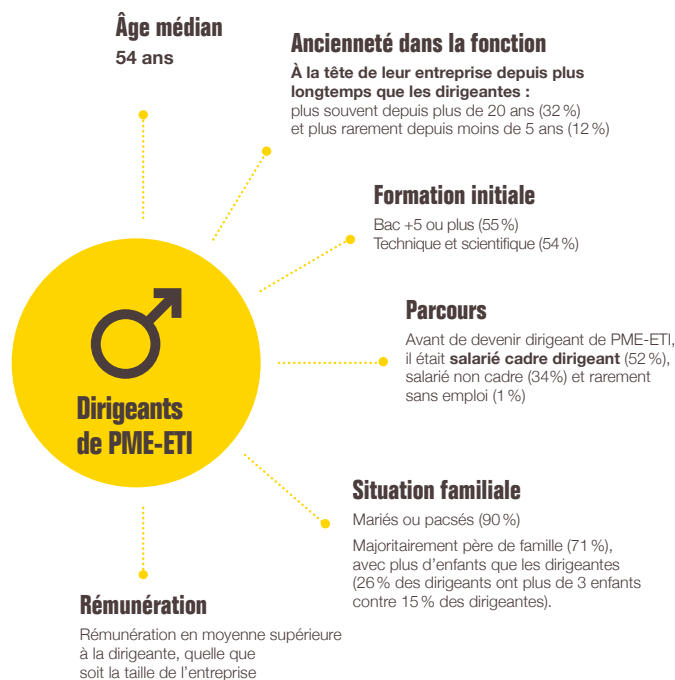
Âge médian
54 ans

Ancienneté dans la fonction
À la tête de leur entreprise depuis plus longtemps que les dirigeantes :
plus souvent depuis plus de 20 ans (32 %)
et plus rarement depuis moins de 5 ans (12 %)

Formation initiale
Bac +5 ou plus (55 %)
Technique et scientifique (54 %)

Dirigeants de PME-ETI

Parcours
Avant de devenir dirigeant de PME-ETI, il était salarié cadre dirigeant (52 %), salarié non cadre (34%) et rarement sans emploi (1 %)

Situation familiale
Mariés ou pacsés (90 %)

Majoritairement père de famille (71 %), avec plus d'enfants que les dirigeantes (26 % des dirigeants ont plus de 3 enfants contre 15 % des dirigeantes).

Rémunération
Rémunération en moyenne supérieure à la dirigeante, quelle que soit la taille de l'entreprise